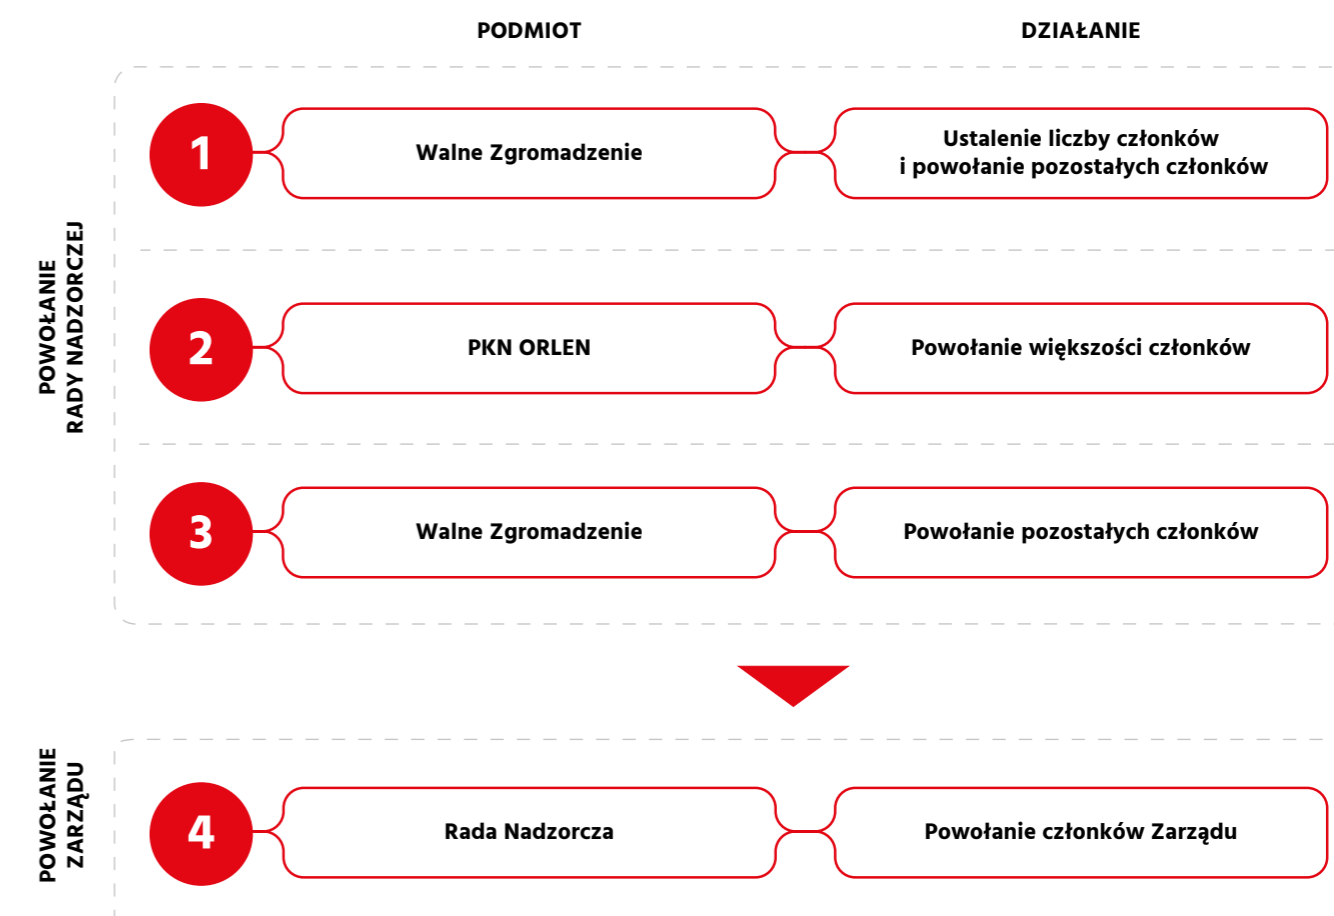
PODMIOT

DZIAŁANIE

POWOŁANIE RADY NADZORCZEJ

1

Walne Zgromadzenie

Ustalenie liczby członków i powołanie pozostałych członków

2

PKN ORLEN

Powołanie większości członków

3

Walne Zgromadzenie

Powołanie pozostałych członków

POWOŁANIE ZARZĄDU

4

Rada Nadzorcza

Powołanie członków Zarządu